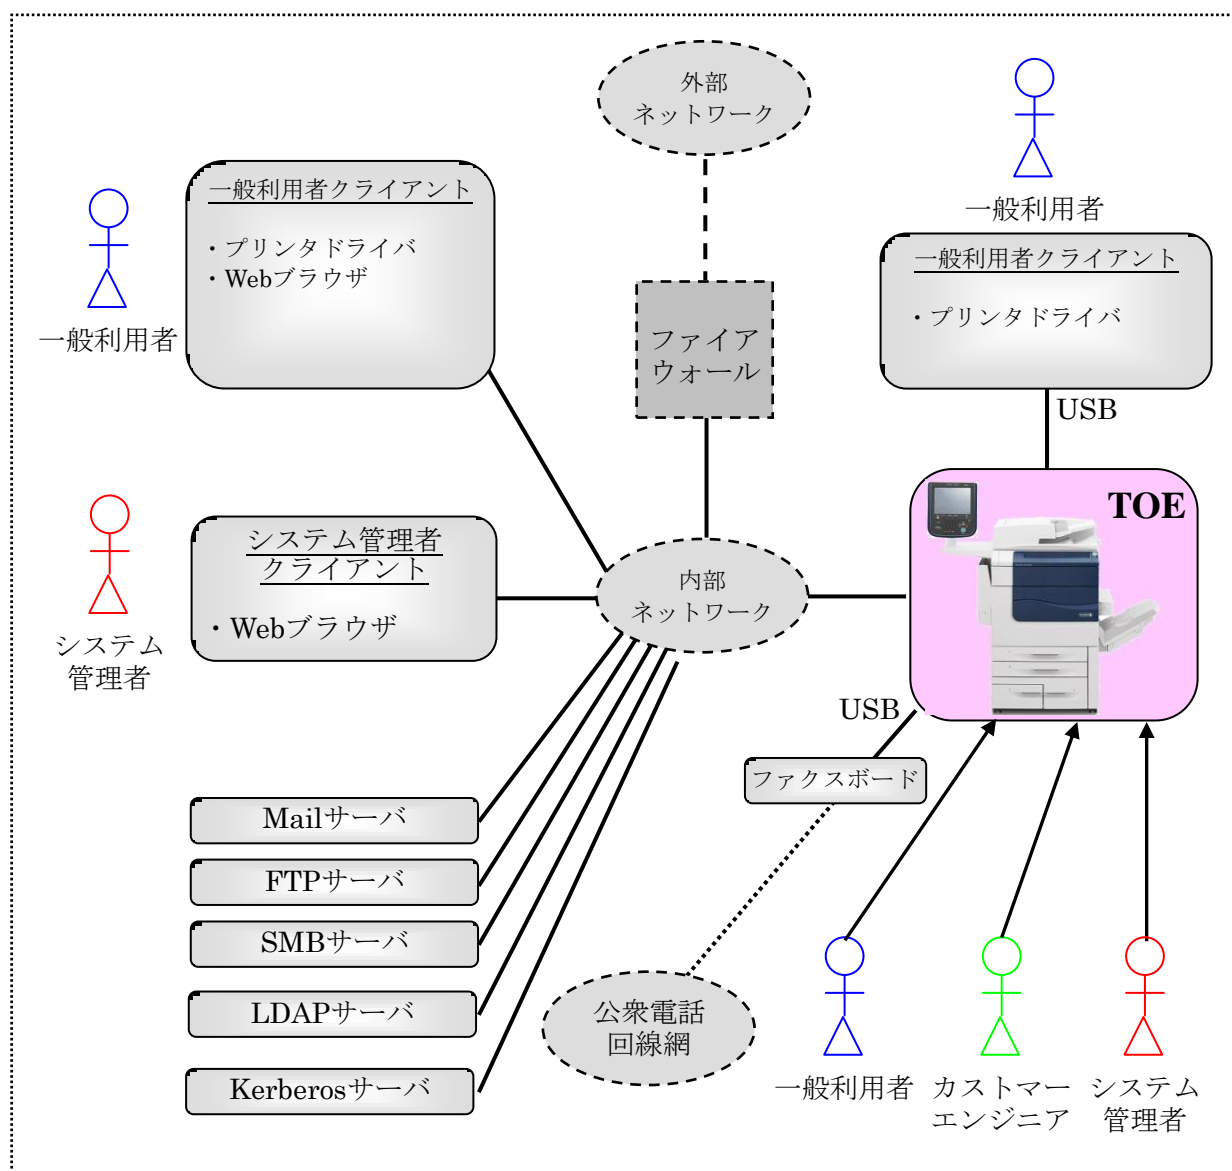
外部
ネットワーク

一般利用者

一般利用者クライアント

・プリンタドライバ
・Webブラウザ

一般利用者

ファイアウォール

一般利用者クライアント

・プリンタドライバ

USB

TOE

システム管理者クライアント

・Webブラウザ

システム管理者

内部
ネットワーク

USB

ファクスボード

Mailサーバ

FTPサーバ

SMBサーバ

LDAPサーバ

Kerberosサーバ

公衆電話
回線網

一般利用者

カストマーエンジニア

システム管理者